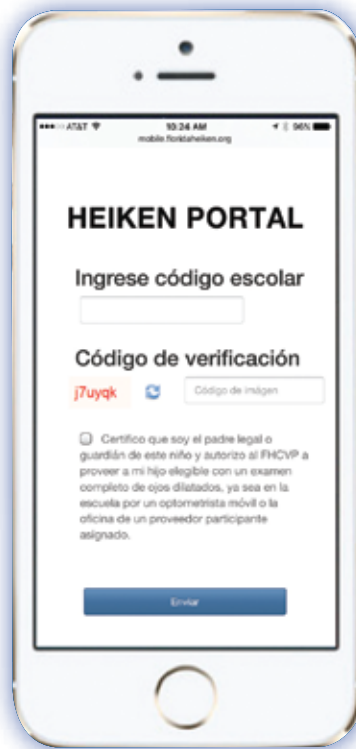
•••○○ AT&T
10:24 AM
96%
mobile.floridaheiken.org

HEIKEN PORTAL

Ingrese código escolar

Código de verificación

j7uyqk

Código de imagen

Certifico que soy el padre legal o guardián de este niño y autorizo al FHCVP a proveer a mi hijo elegible con un examen completo de ojos dilatados, ya sea en la escuela por un optometrista móvil o la oficina de un proveedor participante asignado.

Enviar